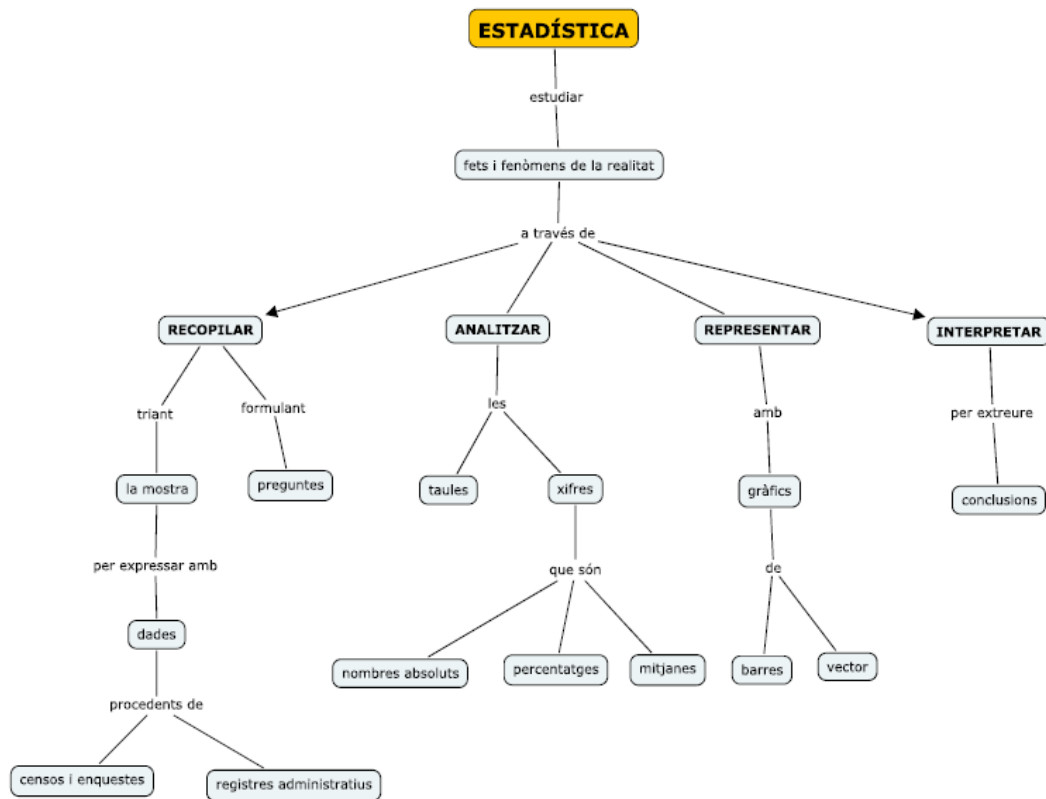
ESTADÍSTICA

estudiar

fets i fenòmens de la realitat

a través de

RECOPILAR

triant

la mostra

per expressar amb

dades

procedents de

censos i enquestes

registres administratius

formulant

preguntes

ANALITZAR

les

taules

xifres

que són

nombres absoluts

percentatges

mitjanes

REPRESENTAR

amb

gràfics

de

barres

vector

INTERPRETAR

per extreure

conclusions